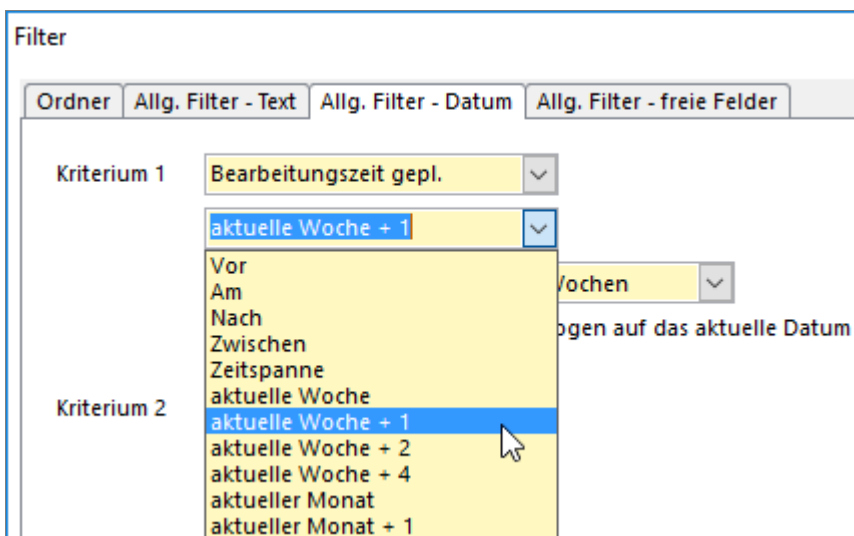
Filter

Ordner | Allg. Filter - Text | Allg. Filter - Datum | Allg. Filter - freie Felder

Kriterium 1

Bearbeitungszeit gepl.

aktuelle Woche + 1

Vor
Am
Nach
Zwischen
Zeitspanne
aktuelle Woche
aktuelle Woche + 1
aktuelle Woche + 2
aktuelle Woche + 4
aktueller Monat
aktueller Monat + 1

Vochen

ogen auf das aktuelle Datum

Kriterium 2